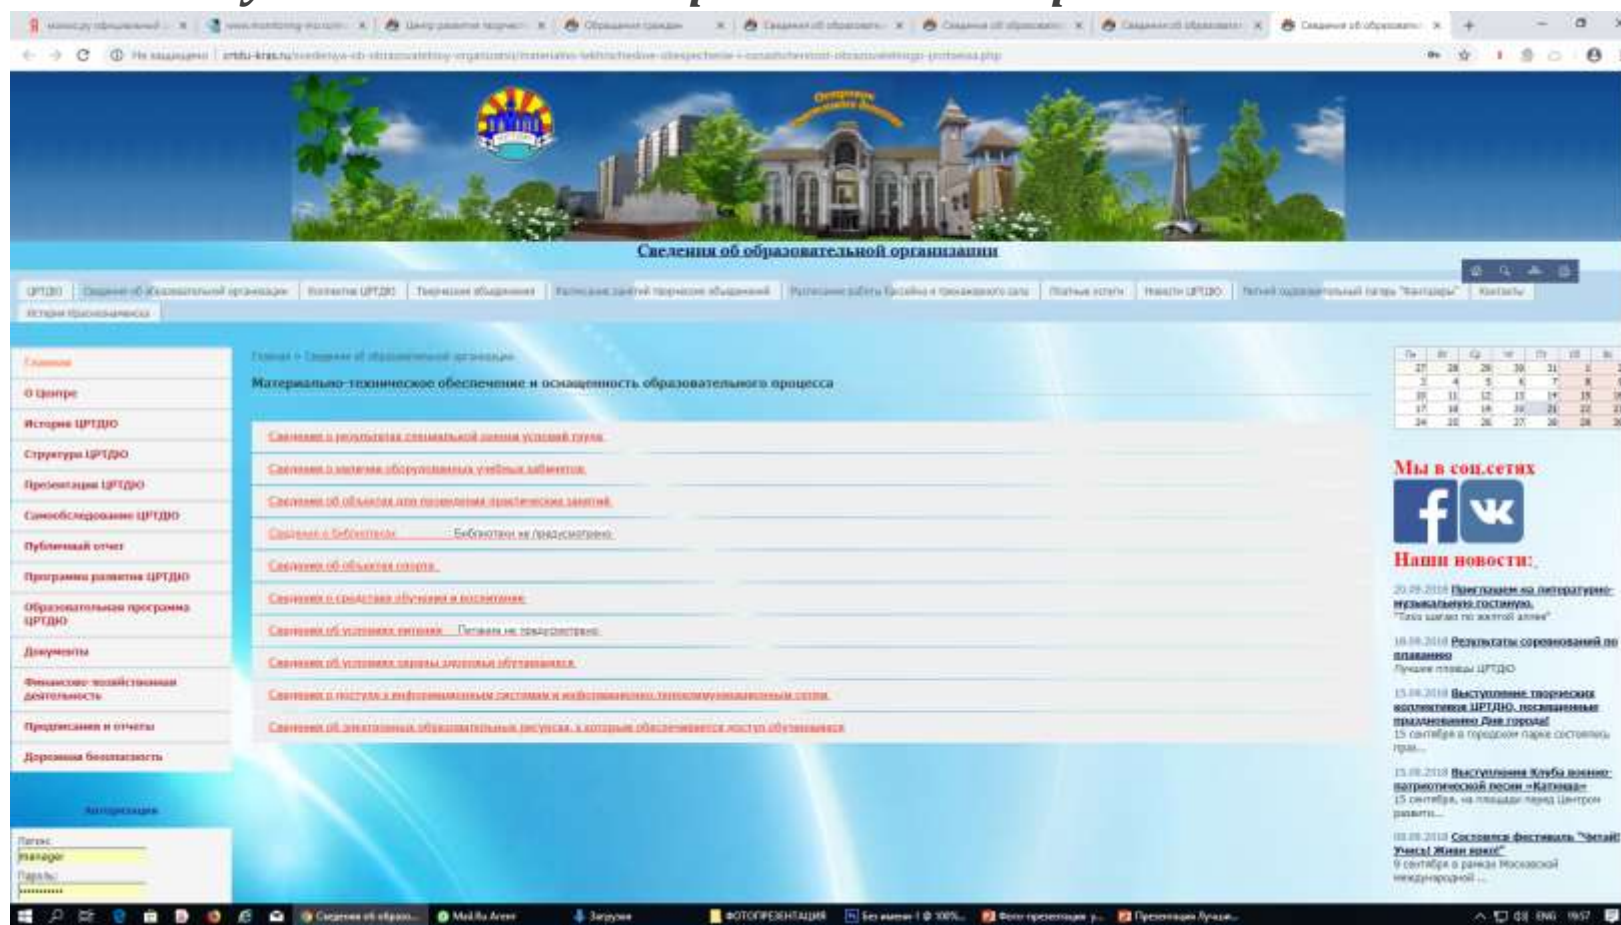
Сведения об образовательной организации

ЦРТДЮ | Сведения об образовательной организации | Контакты ЦРТДЮ | Творческие объединения | Расписание занятий творческих объединений | Расписание работы бассейна и тренажерного зала | Платные услуги | Новости ЦРТДЮ | Летний оздоровительный лагерь "Фантазеры" | Контакты | История Краснодарска

Главная
О Центре
История ЦРТДЮ
Структура ЦРТДЮ
Презентация ЦРТДЮ
Самообследование ЦРТДЮ
Публичный отчет
Программа развития ЦРТДЮ
Образовательная программа ЦРТДЮ
Документы
Финансово-хозяйственная деятельность
Предписания и отчеты
Дорожная безопасность

Авторизация
Логин:
manager
Пароль:
••••••••

Главная » Сведения об образовательной организации

Материально-техническое обеспечение и оснащенность образовательного процесса

Сведения о результатах специальной оценки условий труда
Сведения о наличии оборудованных учебных кабинетов
Сведения об объектах для проведения практических занятий
Сведения о библиотеке — Библиотеки не предусмотрено
Сведения об объектах спорта
Сведения о средствах обучения и воспитания
Сведения об условиях питания — Питание не предусмотрено
Сведения об условиях охраны здоровья обучающихся
Сведения о доступе к информационным системам и информационно-телекоммуникационным сетям
Сведения об электронных образовательных ресурсах, к которым обеспечивается доступ обучающихся

Мы в соц.сетях

Наши новости:

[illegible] Приглашаем на литературно-музыкальную гостиную
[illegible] Результаты соревнований по плаванию
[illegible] Выступление творческих коллективов ЦРТДЮ, посвященные празднованию Дня города!
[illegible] Выступление Клуба военно-патриотической песни «Катюша»
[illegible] Состоялся фестиваль "Читай! Учись! Живи ярко!"